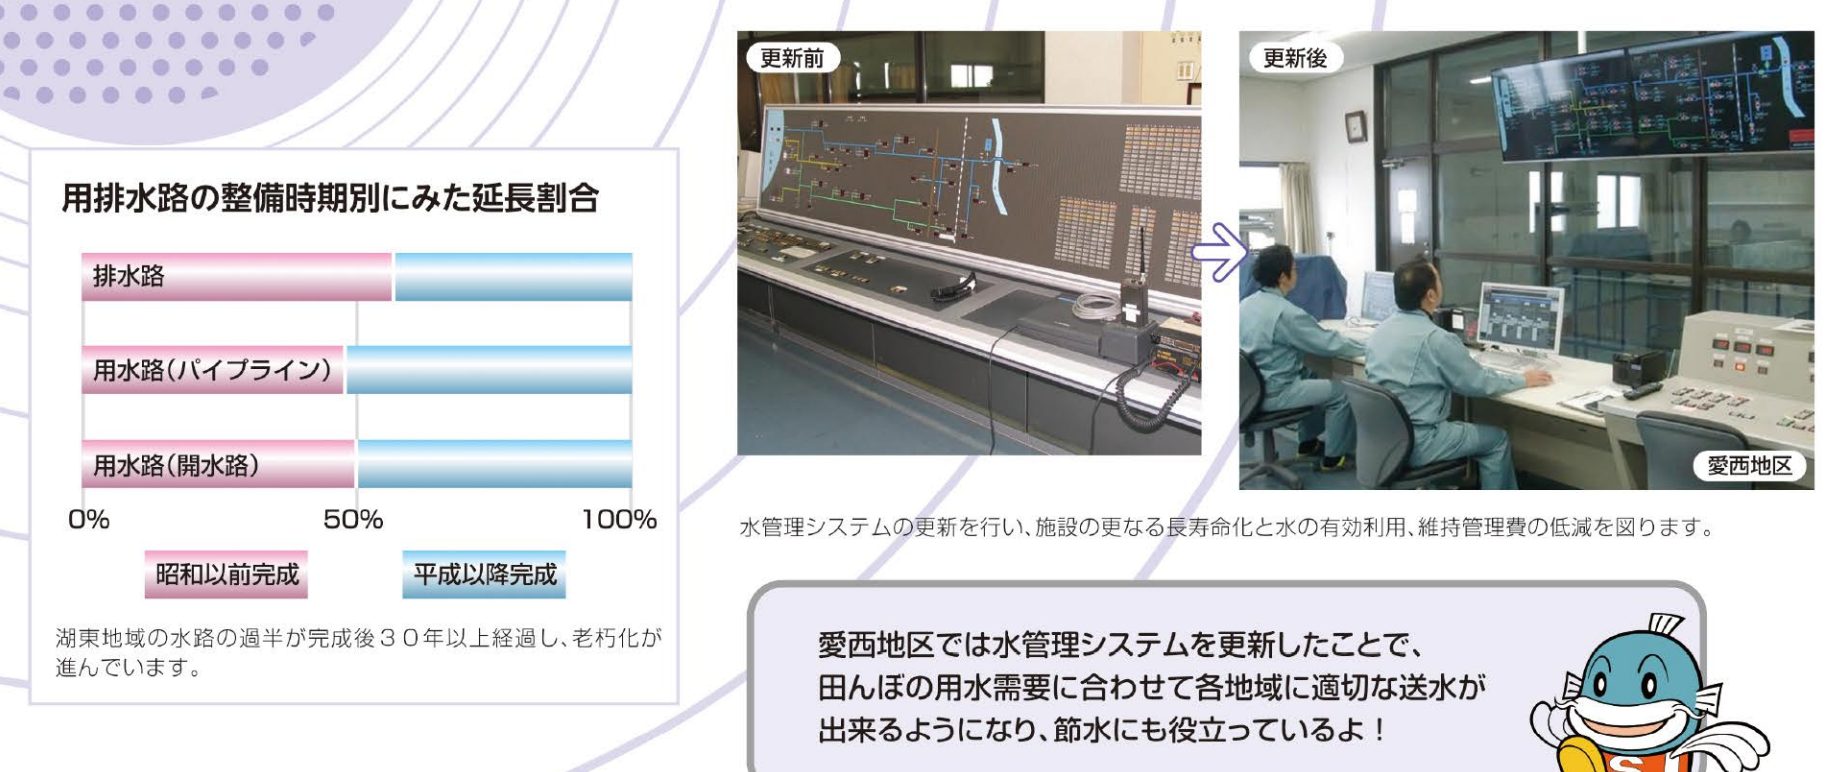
用排水路の整備時期別にみた延長割合

排水路

用水路(パイプライン)

用水路(開水路)

0%
50%
100%

昭和以前完成
平成以降完成

湖東地域の水路の過半が完成後30年以上経過し、老朽化が進んでいます。

更新前

更新後

愛西地区

水管理システムの更新を行い、施設の更なる長寿命化と水の有効利用、維持管理費の低減を図ります。

愛西地区では水管理システムを更新したことで、田んぼの用水需要に合わせて各地域に適切な送水が出来るようになり、節水にも役立っているよ！